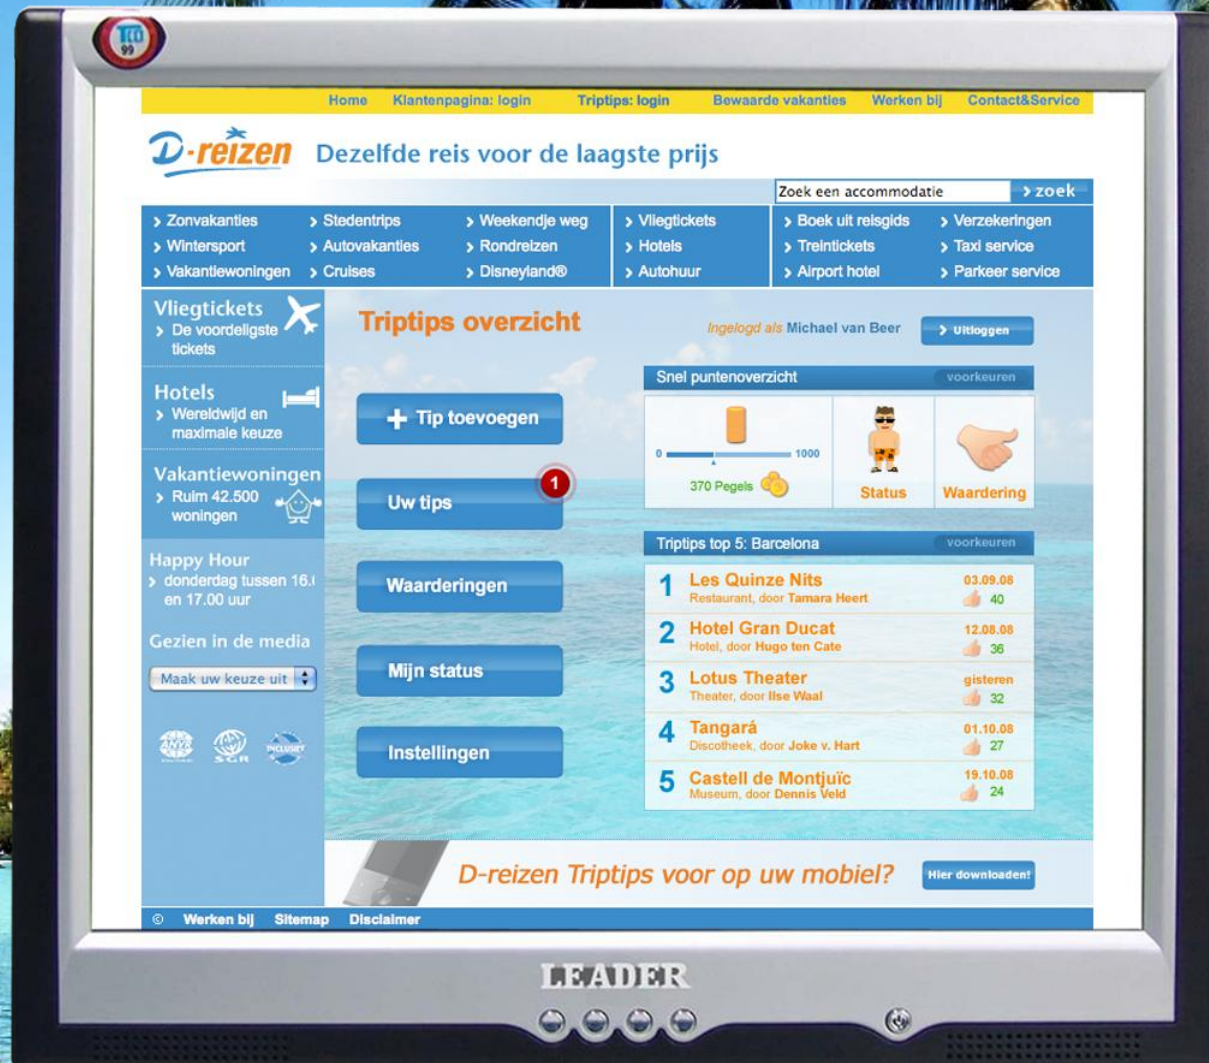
TCO 99

Home Klantenpagina: login Triptips: login Bewaarde vakanties Werken bij Contact&Service

D-reizen Dezelfde reis voor de laagste prijs

Zoek een accommodatie > zoek

> Zonvakanties > Stedentrips > Weekendje weg > Vliegtickets > Boek uit reisgids > Verzekeringen
> Wintersport > Autovakanties > Rondreizen > Hotels > Treintickets > Taxi service
> Vakantiewoningen > Cruises > Disneyland® > Autohuur > Airport hotel > Parkeer service

Vliegtickets
> De voordeligste tickets

Hotels
> Wereldwijd en maximale keuze

Vakantiewoningen
> Ruim 42.500 woningen

Happy Hour
> donderdag tussen 16.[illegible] en 17.00 uur

Gezien in de media

Maak uw keuze uit

ANVR SGR INCLUSIEF

Triptips overzicht

Ingelogd als Michael van Beer

> Uitloggen

+ Tip toevoegen

Uw tips 1

Waarderingen

Mijn status

Instellingen

Snel puntenoverzicht voorkeuren

0 1000

370 Pegels

Status

Waardering

Triptips top 5: Barcelona voorkeuren

1 Les Quinze Nits 03.09.08
Restaurant, door Tamara Heert 40

2 Hotel Gran Ducat 12.08.08
Hotel, door Hugo ten Cate 36

3 Lotus Theater gisteren
Theater, door Ilse Waal 32

4 Tangará 01.10.08
Discotheek, door Joke v. Hart 27

5 Castell de Montjuïc 19.10.08
Museum, door Dennis Veld 24

D-reizen Triptips voor op uw mobiel?

Hier downloaden!

© Werken bij Sitemap Disclaimer

LEADER